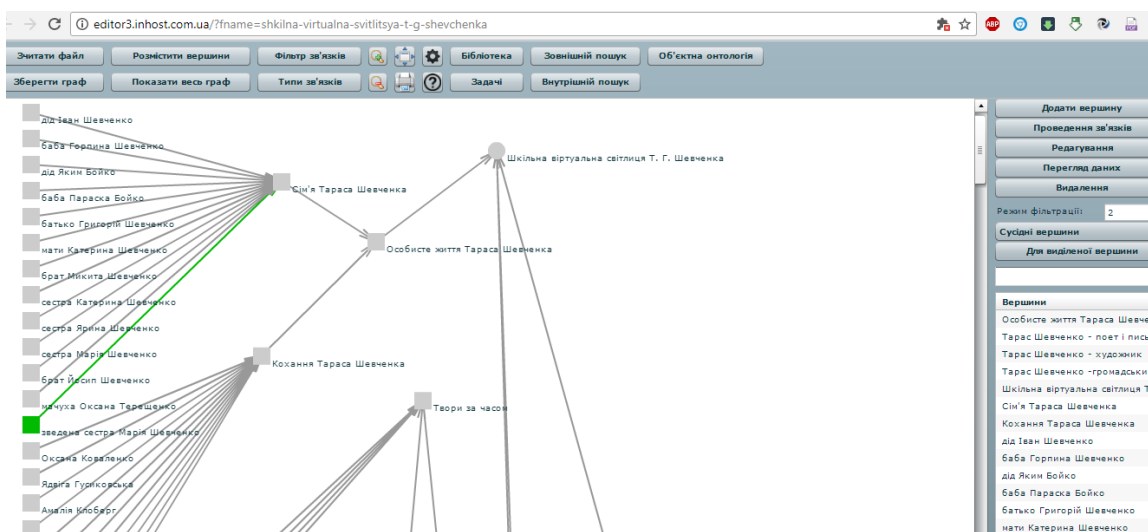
editor3.inhost.com.ua/?fname=shkilna-virtualna-svitlitsya-t-g-shevchenka

Зчитати файл
Розмістити вершини
Фільтр зв'язків
Бібліотека
Зовнішній пошук
Об'єктна онтологія
Зберегти граф
Показати весь граф
Типи зв'язків
Задачі
Внутрішній пошук

дід Іван Шевченко
баба Горпина Шевченко
дід Яким Бойко
баба Параска Бойко
батько Григорій Шевченко
мати Катерина Шевченко
брат Микита Шевченко
сестра Катерина Шевченко
сестра Ярина Шевченко
сестра Марія Шевченко
брат Йосип Шевченко
мачуха Оксана Терещенко
зведена сестра Марія Шевченко
Оксана Коваленко
Ядвіга Гусиковська
Амалія Клоберг

Сім'я Тараса Шевченка
Шкільна віртуальна світлиця Т. Г. Шевченка
Особисте життя Тараса Шевченка
Кохання Тараса Шевченка
Твори за часом

Додати вершину
Проведення зв'язків
Редагування
Перегляд даних
Видалення
Режим фільтрації: 2
Сусідні вершини
Для виділеної вершини

Вершини
Особисте життя Тараса Шевче
Тарас Шевченко - поет і пись
Тарас Шевченко - художник
Тарас Шевченко -громадськи
Шкільна віртуальна світлиця Т
Сім'я Тараса Шевченка
Кохання Тараса Шевченка
дід Іван Шевченко
баба Горпина Шевченко
дід Яким Бойко
баба Параска Бойко
батько Григорій Шевченко
мати Катерина Шевченко